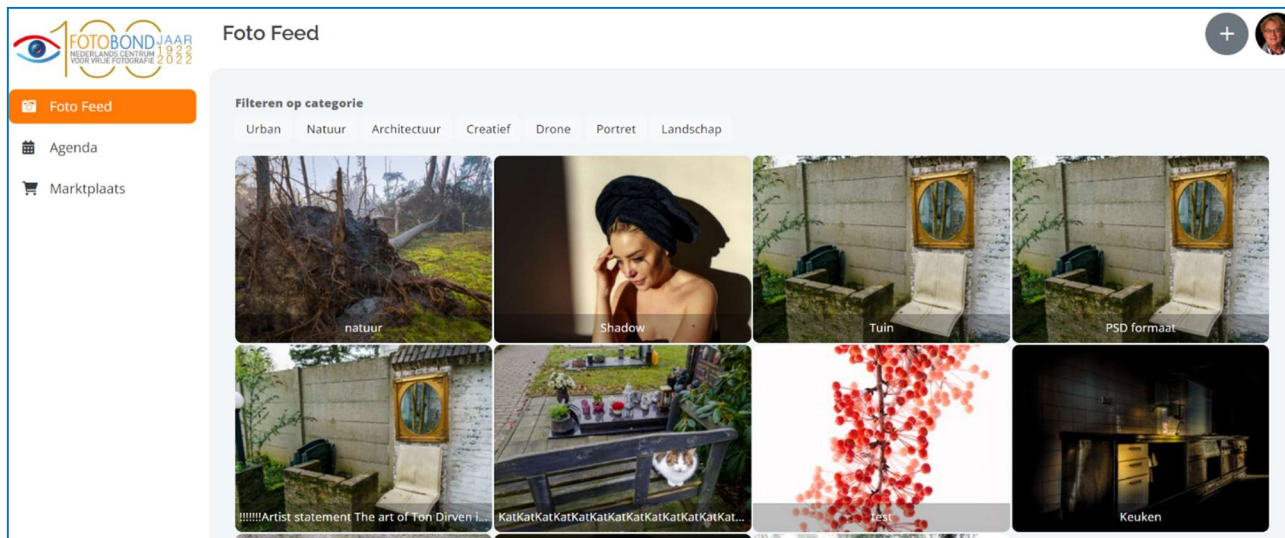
100 FOTOBOND NEDERLANDS CENTRUM VOOR VRIJE FOTOGRAFIE JAAR 1922 2022

Foto Feed

+

Foto Feed
Agenda
Marktplaats

Filteren op categorie
Urban Natuur Architectuur Creatief Drone Portret Landschap

natuur
Shadow
Tuin
PSD formaat
!!!!!!Artist statement The art of Ton Dirven i...
KatKatKatKatKatKatKatKatKatKatKatKat...
test
Keuken